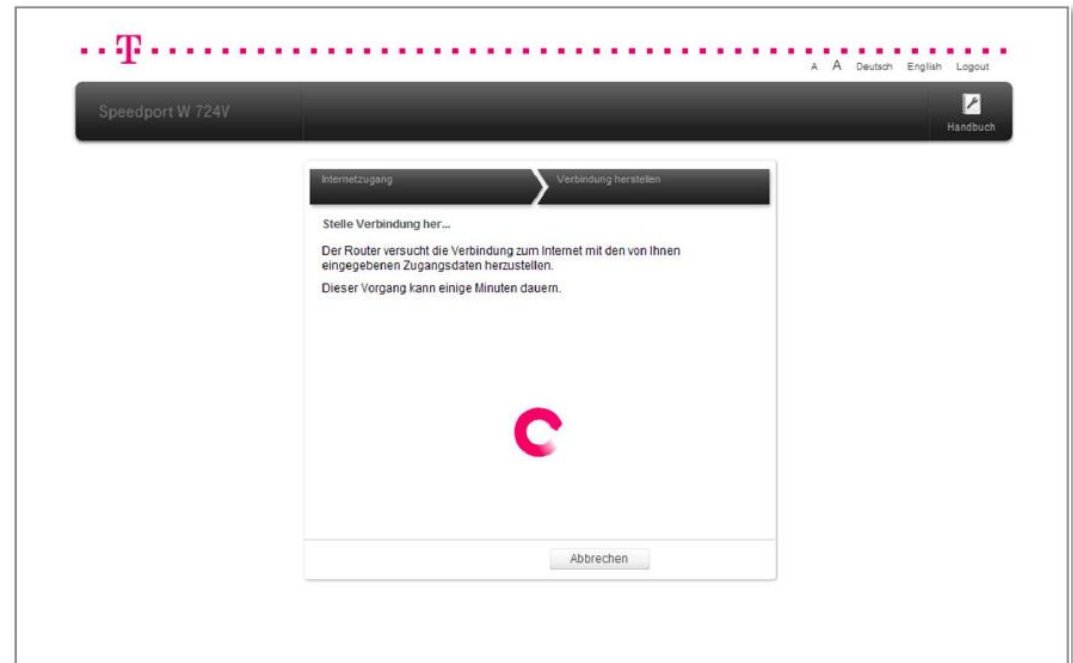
T

A A Deutsch English Logout

Speedport W 724V

Handbuch

Internetzugang

Verbindung herstellen

Stelle Verbindung her...

Der Router versucht die Verbindung zum Internet mit den von Ihnen eingegebenen Zugangsdaten herzustellen.

Dieser Vorgang kann einige Minuten dauern.

Abbrechen